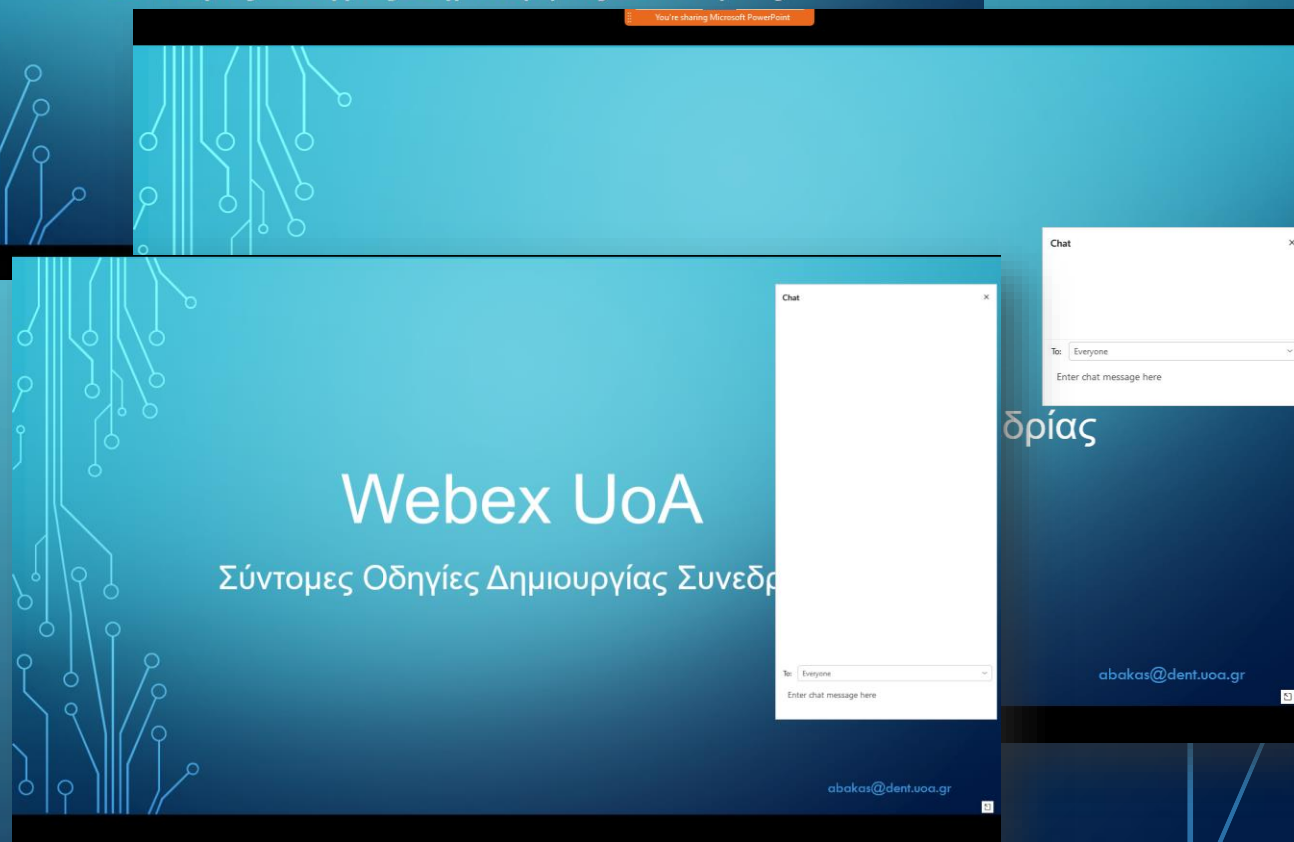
You're sharing Microsoft PowerPoint

Chat

To: Everyone

Enter chat message here

δρίας

abakas@dent.uoa.gr

Webex UoA

Σύντομες Οδηγίες Δημιουργίας Συνεδρ

Chat

To: Everyone

Enter chat message here

abakas@dent.uoa.gr